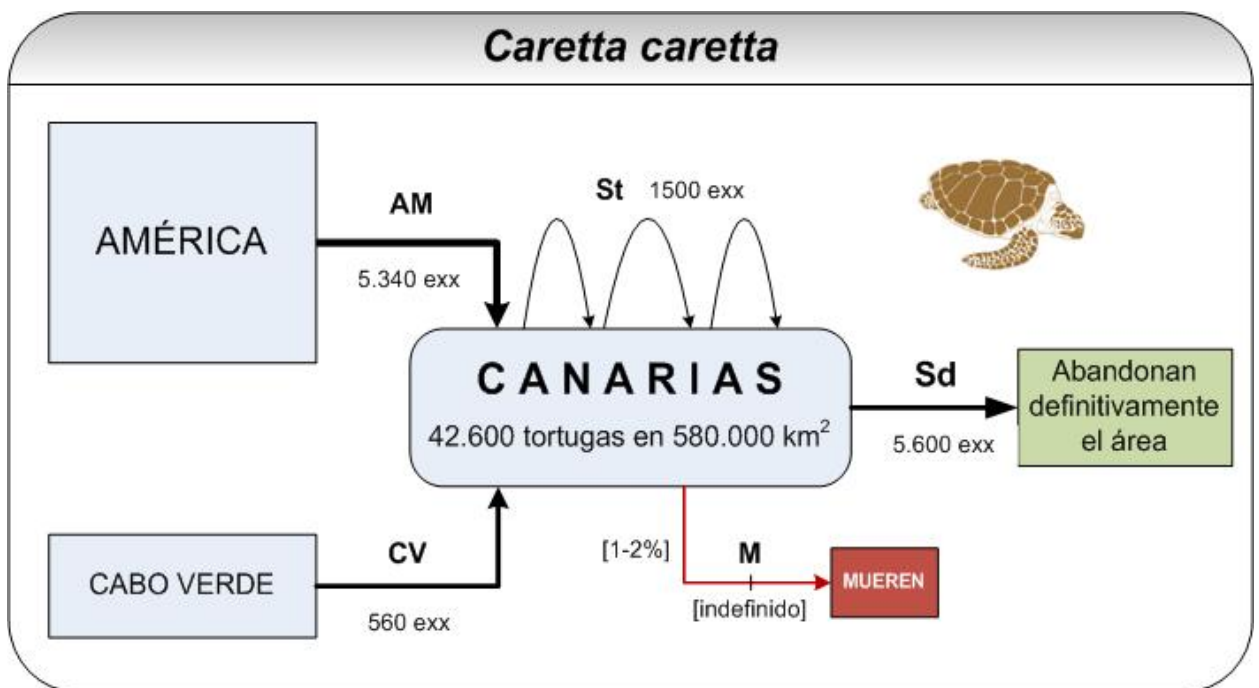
Caretta caretta

AMÉRICA

AM

5.340 exx

St 1500 exx

CANARIAS

42.600 tortugas en 580.000 $km^2$

Sd

5.600 exx

Abandonan definitivamente el área

CABO VERDE

CV

560 exx

[1-2%]

M

[indefinido]

MUEREN